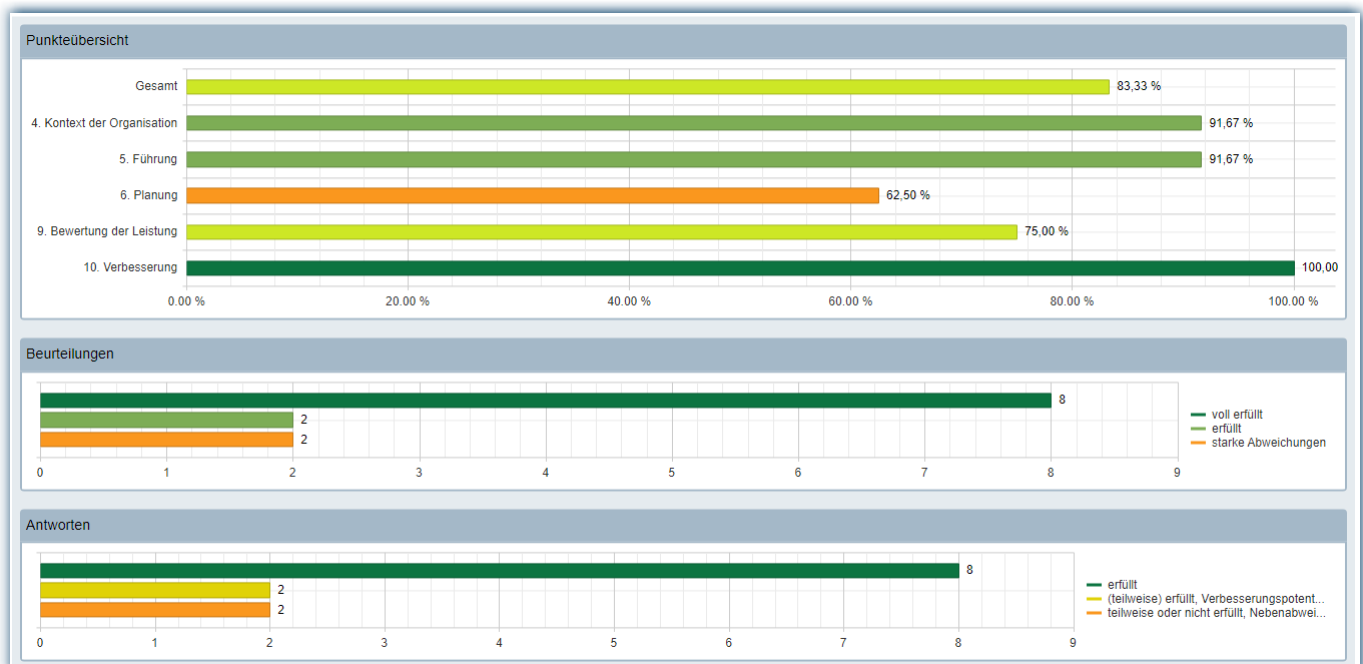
Punkteübersicht

Gesamt 83,33 %
4. Kontext der Organisation 91,67 %
5. Führung 91,67 %
6. Planung 62,50 %
9. Bewertung der Leistung 75,00 %
10. Verbesserung 100,00

0.00 % 20.00 % 40.00 % 60.00 % 80.00 % 100.00 %

Beurteilungen

8
2
2

0 1 2 3 4 5 6 7 8 9

voll erfüllt
erfüllt
starke Abweichungen

Antworten

8
2
2

0 1 2 3 4 5 6 7 8 9

erfüllt
(teilweise) erfüllt, Verbesserungspotent...
teilweise oder nicht erfüllt, Nebenabwei...